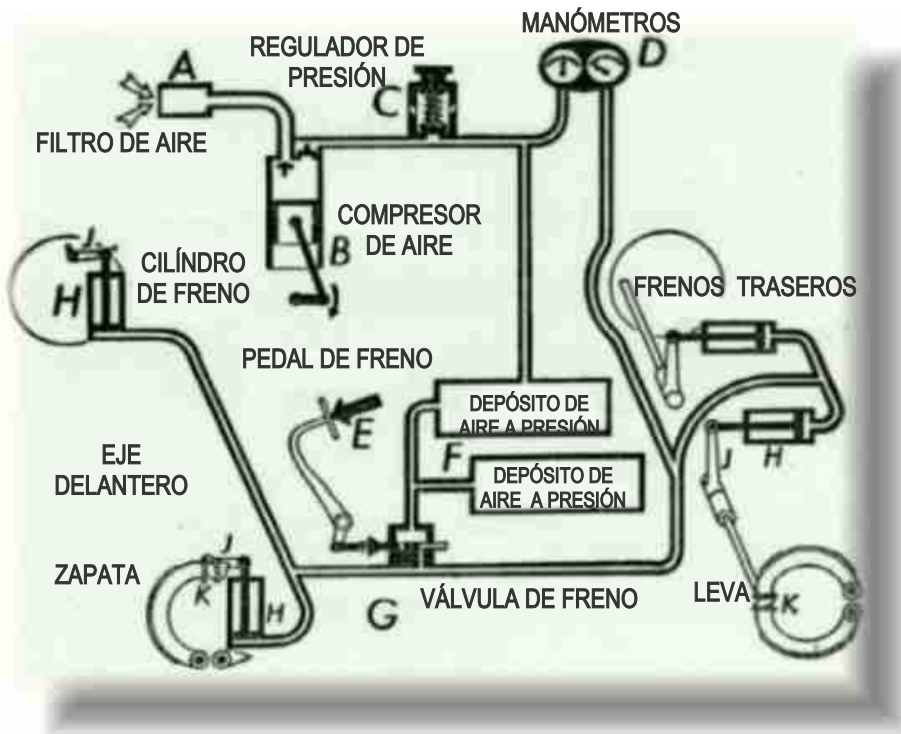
MANÓMETROS
D
REGULADOR DE PRESIÓN
C
A
FILTRO DE AIRE
COMPRESOR DE AIRE
B
J
H
CILÍNDRO DE FRENO
FRENOS TRASEROS
PEDAL DE FRENO
DEPÓSITO DE AIRE A PRESIÓN
E
F
DEPÓSITO DE AIRE A PRESIÓN
EJE DELANTERO
J
H
ZAPATA
J
K
H
G
VÁLVULA DE FRENO
LEVA
K